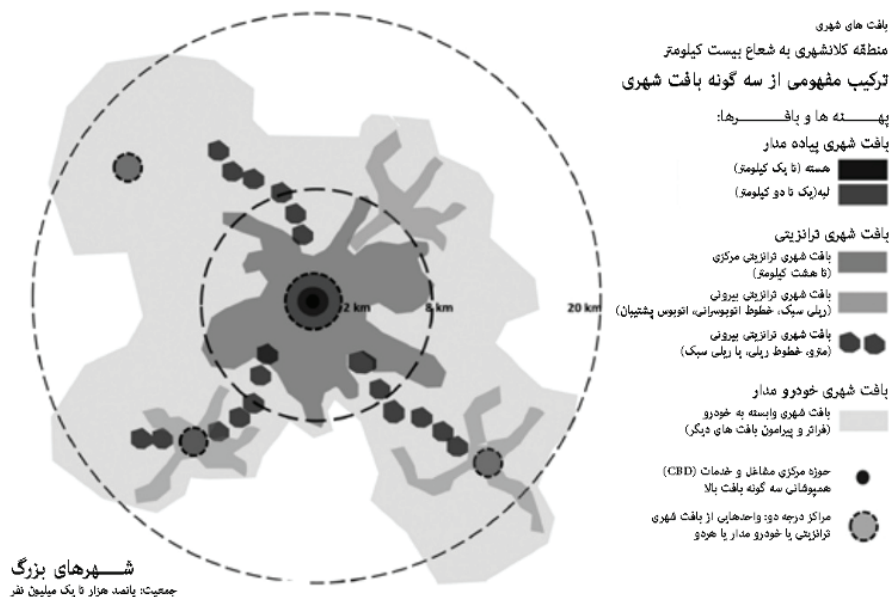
بافت های شهری

منطقه کلانشهری به شعاع بیست کیلومتر

ترکیب مفهومی از سه گونه بافت شهری

پهـــــنه ها و بافــــــرها:

بافت شهری پیاده مدار

هسته (تا یک کیلومتر)

لبه(یک تا دو کیلومتر)

بافت شهری ترانزیتی

بافت شهری ترانزیتی مرکزی (تا هشت کیلومتر)

بافت شهری ترانزیتی بیرونی (ریلی سبک، خطوط اتوبوسرانی، اتوبوس پشتیبان)

بافت شهری ترانزیتی بیرونی (مترو، خطوط ریلی، یا ریلی سبک)

بافت شهری خودرو مدار

بافت شهری وابسته به خودرو (فراتر و پیرامون بافت های دیگر)

حوزه مرکزی مشاغل و خدمات (CBD) همپوشانی سه گونه بافت بالا

مراکز درجه دو: واحدهایی از بافت شهری ترانزیتی یا خودرو مدار یا هردو

2 km

8 km

20 km

شـــــهرهای بزرگ

جمعیت: پانصد هزار تا یک میلیون نفر